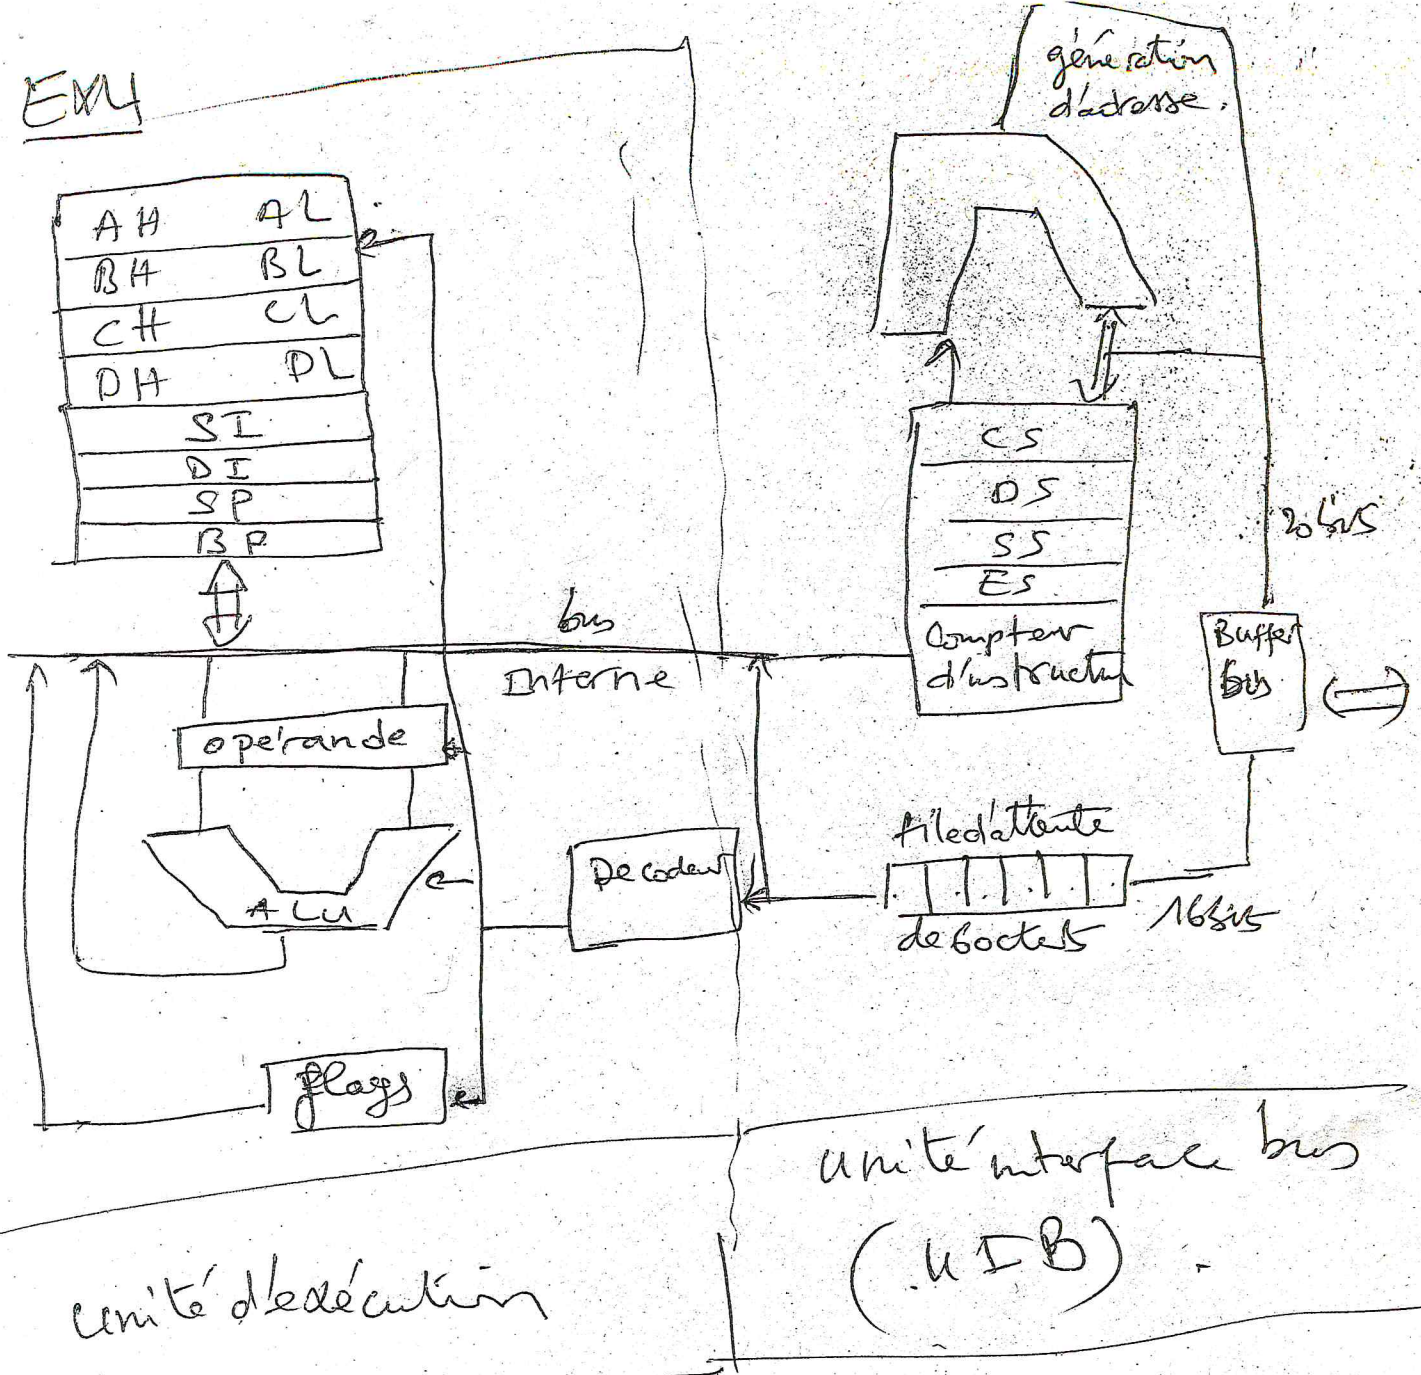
EMU

génération d'adresse.

| AH | AL |
|---|---|
| BH | BL |
| CH | CL |
| DH | DL |

SI
DI
SP
BP

CS
DS
SS
ES
Compteur d'instruction

20 bits

bus
Interne

Buffer bus

opérande

ALU

Decodeur

file d'attente de 6 octets

16 bits

flags

unité interface bus (UIB)

unité d'exécution